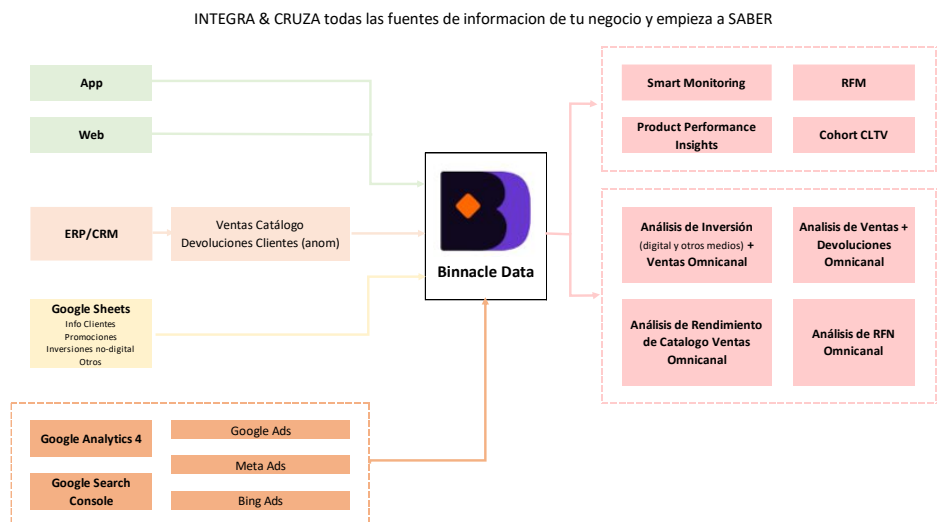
INTEGRA & CRUZA todas las fuentes de informacion de tu negocio y empieza a SABER

App

Web

ERP/CRM

Ventas Catálogo
Devoluciones Clientes (anom)

Google Sheets
Info Clientes
Promociones
Inversiones no-digital
Otros

Binnacle Data

Smart Monitoring

RFM

Product Performance Insights

Cohort CLTV

Análisis de Inversión (digital y otros medios) + Ventas Omnicanal

Analisis de Ventas + Devoluciones Omnicanal

Análisis de Rendimiento de Catalogo Ventas Omnicanal

Análisis de RFN Omnicanal

Google Analytics 4

Google Search Console

Google Ads

Meta Ads

Bing Ads